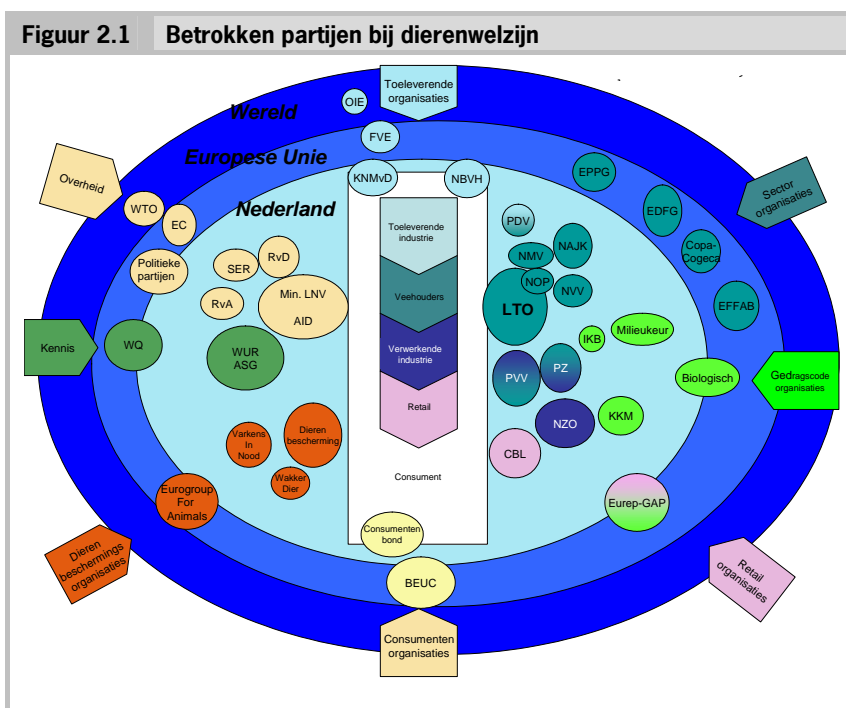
Figuur 2.1 Betrokken partijen bij dierenwelzijn

Toeleverende organisaties

OIE

Wereld

FVE

Europese Unie

KNMvD

NBVH

Overheid

WTO

EC

Nederland

EPPG

Sector organisaties

EDFG

Copa-Cogeca

EFFAB

Toeleverende industrie

Veehouders

Verwerkende industrie

Retail

Consument

Consumentenbond

PDV

NMV

NAJK

NOP

NVV

LTO

IKB

Milieukeur

PVV

PZ

NZO

KKM

CBL

Biologisch

Gedragscode organisaties

Eurep-GAP

Politieke partijen

SER

RvD

RvA

Min. LNV

AID

Kennis

WQ

WUR ASG

Varkens In Nood

Dieren bescherming

Wakker Dier

Eurogroup For Animals

Dieren beschermings organisaties

BEUC

Consumenten organisaties

Retail organisaties